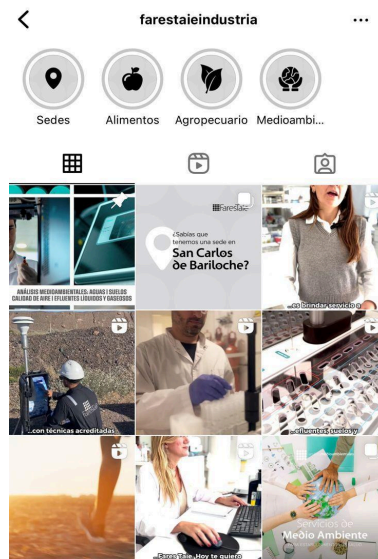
farestaieindustria

Sedes
Alimentos
Agropecuario
Medioambi...

ANÁLISIS MEDIOAMBIENTALES: AGUAS | SUELOS CALIDAD DE AIRE | EFLUENTES LÍQUIDOS Y GASEOSOS

faresta

¿Sabías que tenemos una sede en San Carlos de Bariloche?

...es brindar servicio a...

...con técnicas acreditadas

...efluentes, suelos y...

...Fares Taie. Hoy te quiero...

Servicios de Medio Ambiente